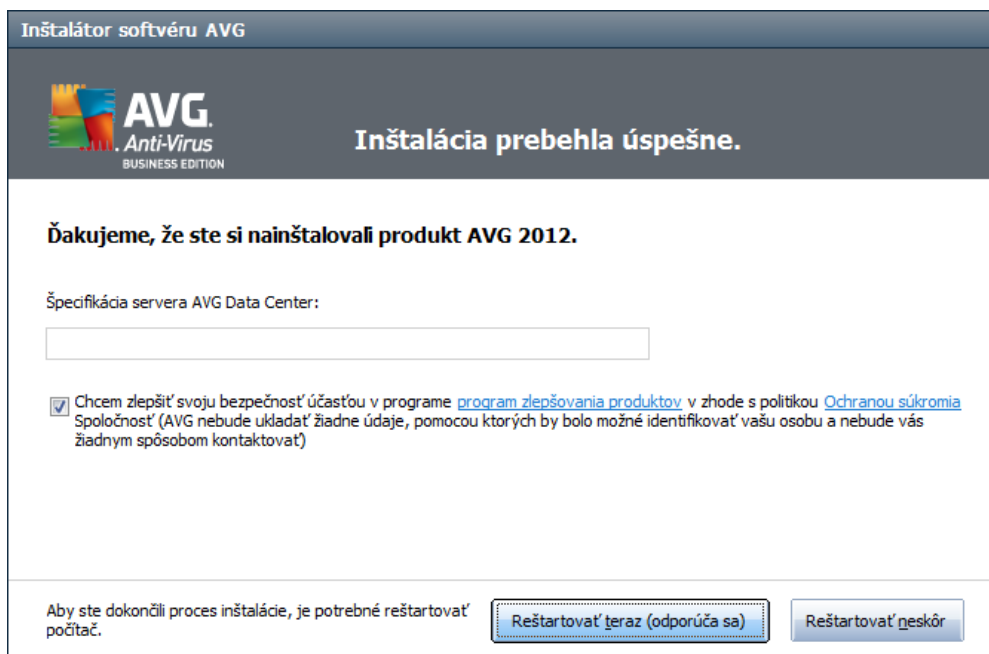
Inštalátor softvéru AVG

AVG. Anti-Virus BUSINESS EDITION

Inštalácia prebehla úspešne.

Ďakujeme, že ste si nainštalovali produkt AVG 2012.

Špecifikácia servera AVG Data Center:

Chcem zlepšiť svoju bezpečnosť účasťou v programe program zlepšovania produktov v zhode s politikou Ochranou súkromia Spoločnosť (AVG nebude ukladať žiadne údaje, pomocou ktorých by bolo možné identifikovať vašu osobu a nebude vás žiadnym spôsobom kontaktovať)

Aby ste dokončili proces inštalácie, je potrebné reštartovať počítač.

Reštartovať teraz (odporúča sa)

Reštartovať neskôr